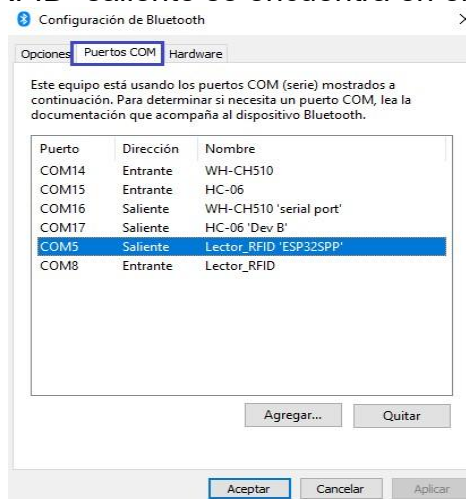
Configuración de Bluetooth

Opciones | Puertos COM | Hardware

Este equipo está usando los puertos COM (serie) mostrados a continuación. Para determinar si necesita un puerto COM, lea la documentación que acompaña al dispositivo Bluetooth.

| Puerto | Dirección | Nombre |
|---|---|---|
| COM14 | Entrante | WH-CH510 |
| COM15 | Entrante | HC-06 |
| COM16 | Saliente | WH-CH510 'serial port' |
| COM17 | Saliente | HC-06 'Dev B' |
| COM5 | Saliente | Lector_RFID 'ESP32SPP' |
| COM8 | Entrante | Lector_RFID |

Agregar... Quitar

Aceptar Cancelar Aplicar